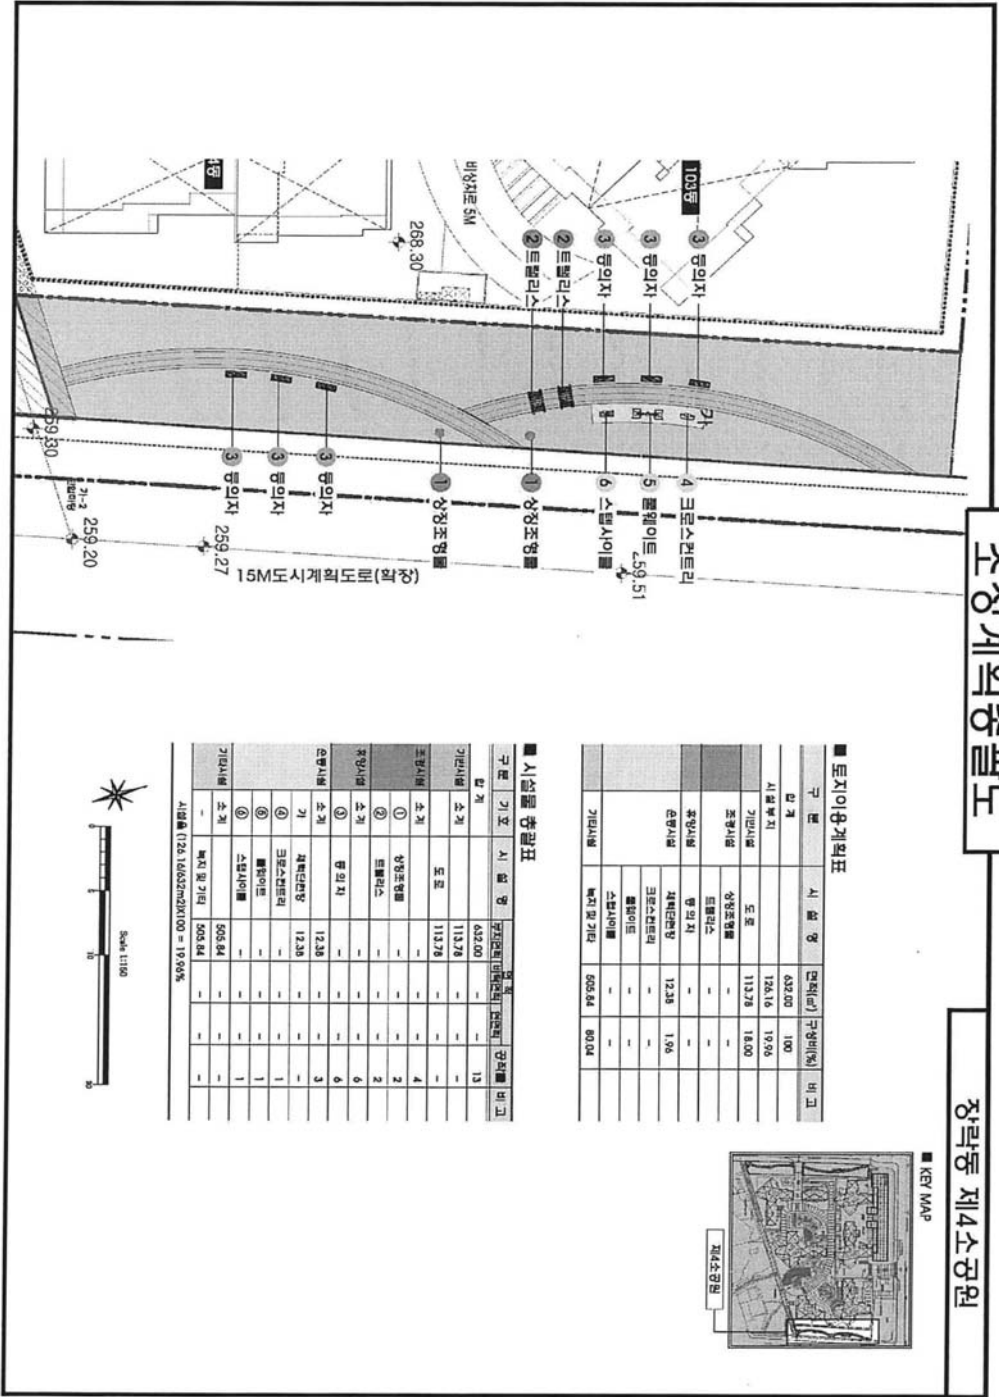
조경계획종합도

장락동 제4소공원

■ KEY MAP

제4소공원

103동

③ 등의자
③ 등의자
③ 등의자
② 트렐리스
② 트렐리스

비상차로 5M

268.30

④ 크로스컨트리
⑤ 롤웨이트
⑥ 스텝사이클
① 상징조형물
① 상징조형물
③ 등의자
③ 등의자
③ 등의자

259.51
259.30
259.27
259.20

15M도시계획도로(확장)

■ 토지이용계획표

| 구 분 | 시 설 명 | 면적(㎡) | 구성비(%) | 비 고 |
|---|---|---|---|---|
| 합 계 | | 632.00 | 100 | |
| 시설부지 | | 126.16 | 19.96 | |
| 기반시설 | 도 로 | 113.78 | 18.00 | |
| 조경시설 | 상징조형물 | - | - | |
| | 트렐리스 | - | - | |
| 휴양시설 | 등 의 자 | - | - | |
| 운동시설 | 체력단련장 | 12.38 | 1.96 | |
| | 크로스컨트리 | - | - | |
| | 롤웨이트 | - | - | |
| | 스텝사이클 | - | - | |
| 기타시설 | 녹지 및 기타 | 505.84 | 80.04 | |

■ 시설물 총괄표

| 구 분 | 기 호 | 시 설 명 | 구조면적 | 바닥면적 | 연면적 | 공작물 | 비 고 |
|---|---|---|---|---|---|---|---|
| 합 계 | | | 632.00 | - | - | 13 | |
| 기반시설 | 소 계 | | 113.78 | - | - | - | |
| | | 도 로 | 113.78 | - | - | - | |
| 조경시설 | 소 계 | | - | - | - | 4 | |
| | ① | 상징조형물 | - | - | - | 2 | |
| | ② | 트렐리스 | - | - | - | 2 | |
| 휴양시설 | 소 계 | | - | - | - | 6 | |
| | ③ | 등 의 자 | - | - | - | 6 | |
| 운동시설 | 소 계 | | 12.38 | - | - | 3 | |
| | 가 | 체력단련장 | 12.38 | - | - | - | |
| | ④ | 크로스컨트리 | - | - | - | 1 | |
| | ⑤ | 롤웨이트 | - | - | - | 1 | |
| | ⑥ | 스텝사이클 | - | - | - | 1 | |
| 기타시설 | 소 계 | | 505.84 | - | - | - | |
| | - | 녹지 및 기타 | 505.84 | - | - | - | |

시설율 (126.16/632m2)X100 = 19.96%

Scale 1:150